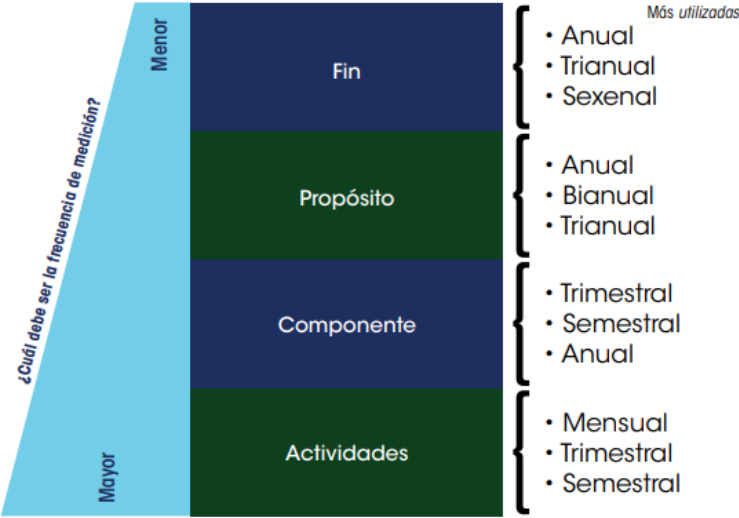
¿Cuál debe ser la frecuencia de medición?

Menor

Mayor

Más utilizadas

Fin

• Anual
• Trianual
• Sexenal

Propósito

• Anual
• Bianual
• Trianual

Componente

• Trimestral
• Semestral
• Anual

Actividades

• Mensual
• Trimestral
• Semestral